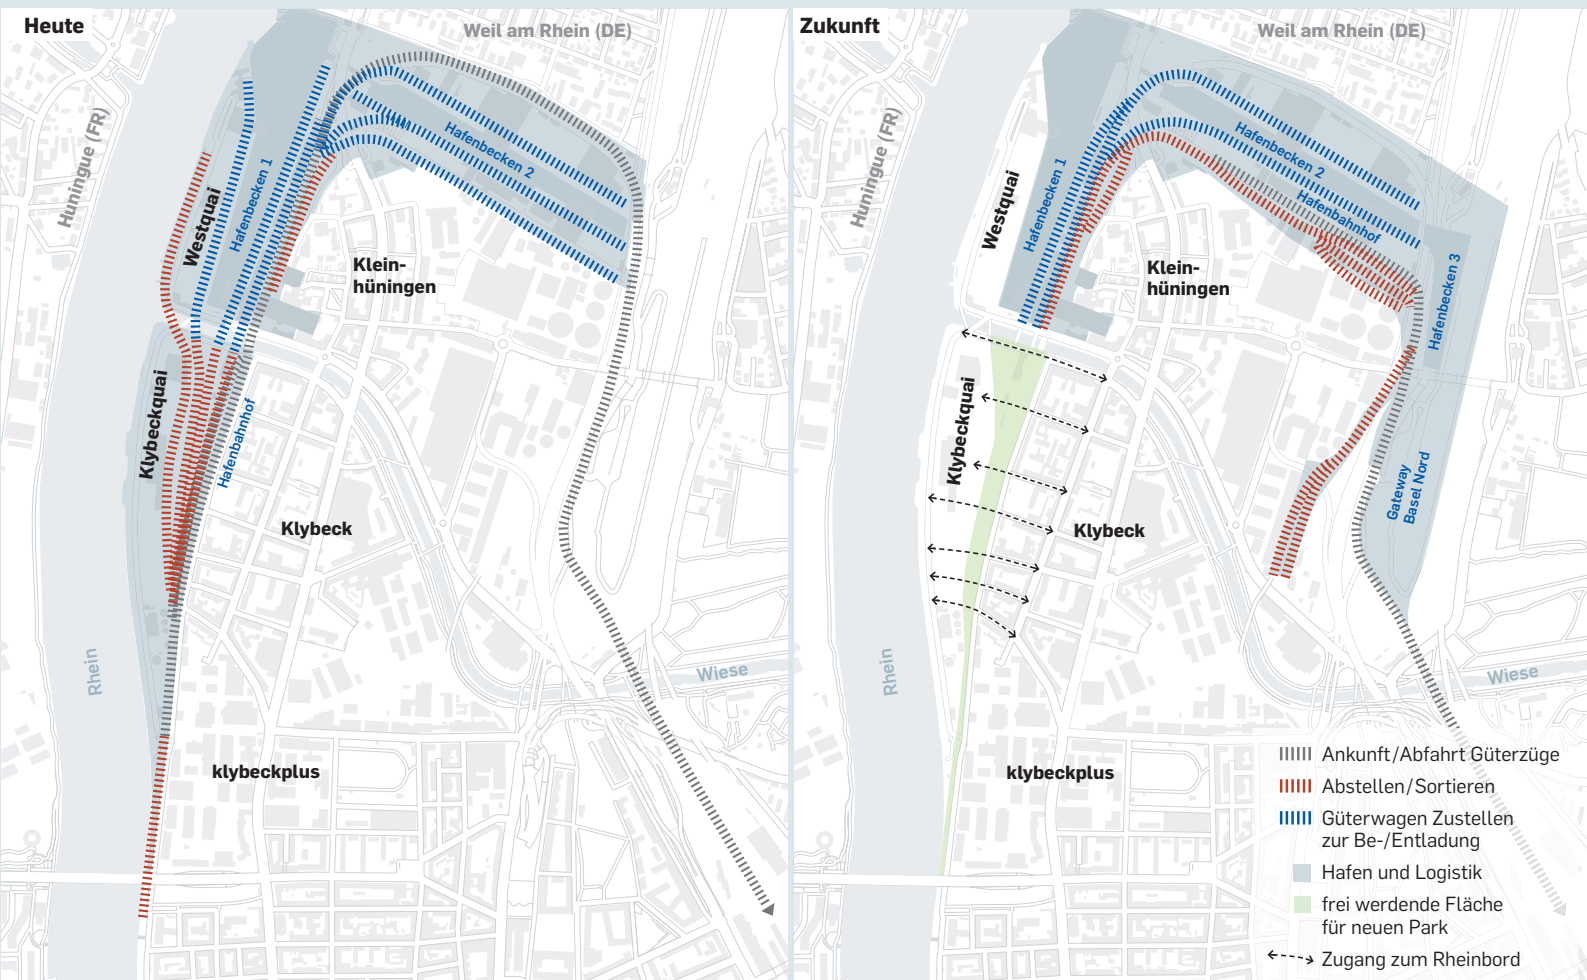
Heute

Weil am Rhein (DE)

Huningue (FR)

Westquai

Hafenbecken 1

Hafenbecken 2

Klein-
hüningen

Klybeckquai

Hafenbahnhof

Klybeck

Rhein

Wiese

klybeckplus

Zukunft

Weil am Rhein (DE)

Huningue (FR)

Westquai

Hafenbecken 1

Hafenbecken 2

Hafenbahnhof

Klein-
hüningen

Hafenbecken 3

Klybeckquai

Klybeck

Gateway
Basel Nord

Rhein

Wiese

klybeckplus

Ankunft/Abfahrt Güterzüge

Abstellen/Sortieren

Güterwagen Zustellen
zur Be-/Entladung

Hafen und Logistik

frei werdende Fläche
für neuen Park

Zugang zum Rheinbord